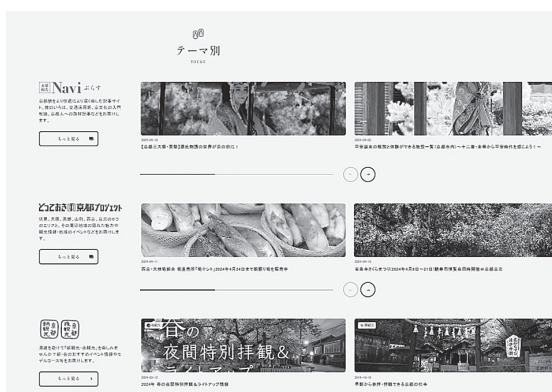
テーマ別

THEME

Navi ぷらす

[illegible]

もっと見る

2024-05-10

【出雲と大和・斎宮】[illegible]

2024-05-10

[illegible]

どっておき京都プロジェクト

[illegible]

もっと見る

2024-05-11

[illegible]

2024-05-10

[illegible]

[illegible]

もっと見る

春の
夜間特別拝観＆
ライトアップ

2024-02-02

2024年 春の夜間特別拝観＆ライトアップ情報

2024-10-10

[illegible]